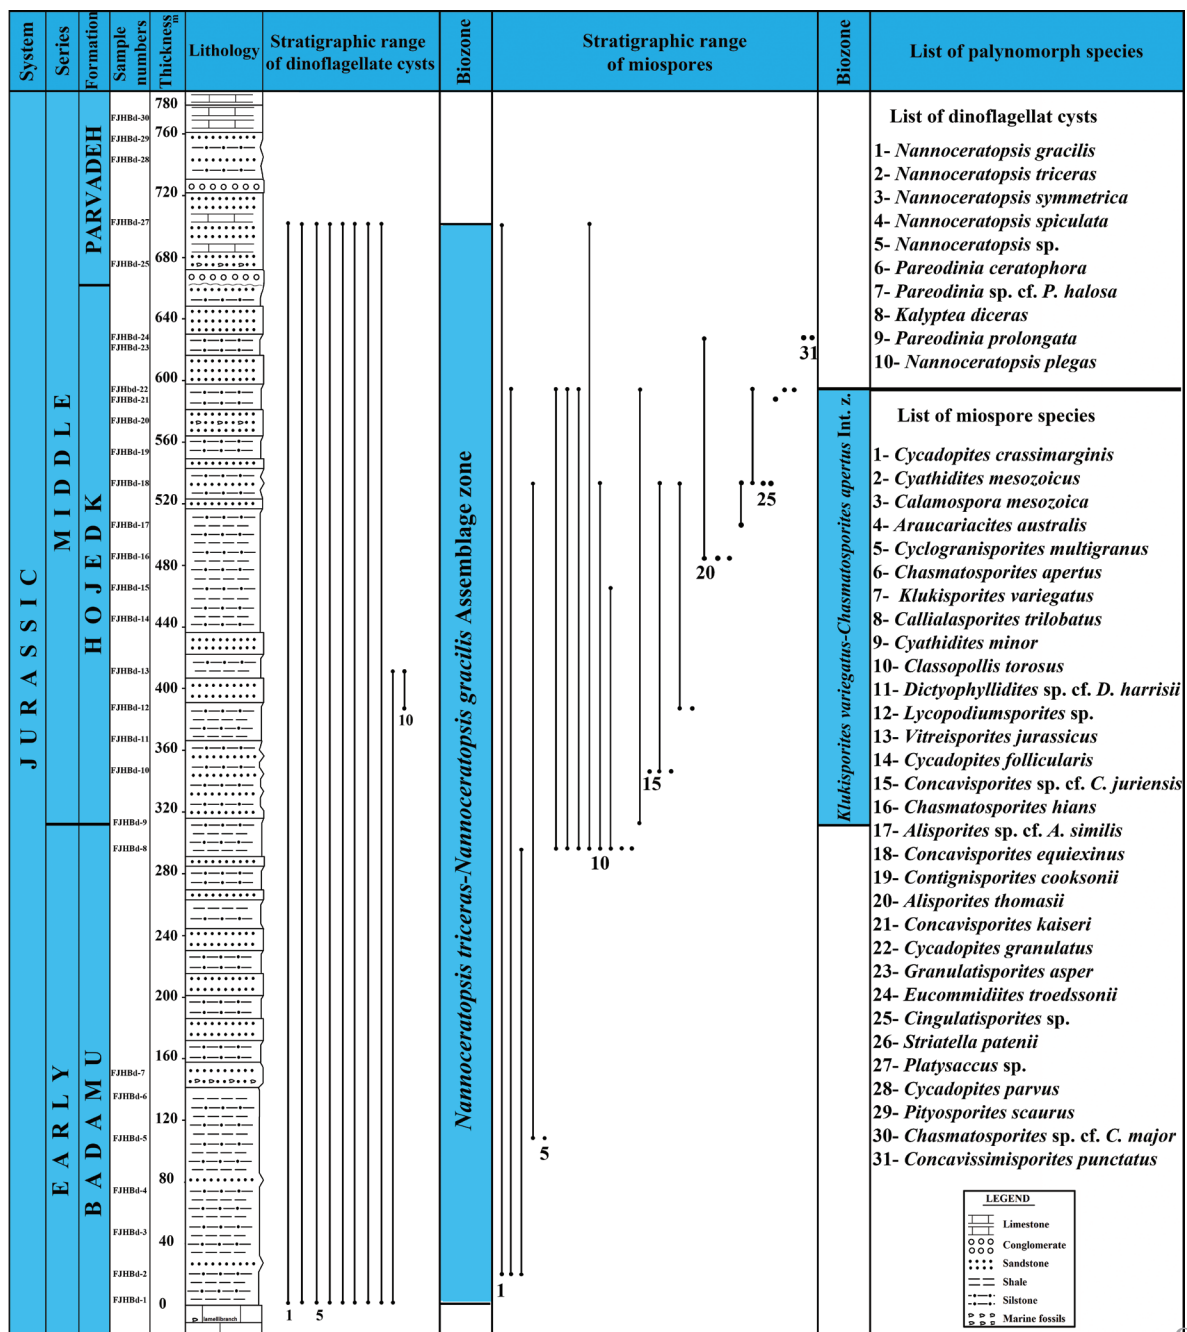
| System | Series | Formation | Sample numbers | Thickness m | Lithology | Stratigraphic range of dinoflagellate cysts | Biozone | Stratigraphic range of miospores | Biozone | List of palynomorph species |
|---|---|---|---|---|---|---|---|---|---|---|

J U R A S S I C

M I D D L E

E A R L Y

PARVADEH

H O J E D K

B A D A M U

FJHBd-30
FJHBd-29
FJHBd-28
FJHBd-27
FJHBd-25
FJHBd-24
FJHBd-23
FJHbd-22
FJHBd-21
FJHBd-20
FJHBd-19
FJHBd-18
FJHBd-17
FJHBd-16
FJHBd-15
FJHBd-14
FJHBd-13
FJHBd-12
FJHBd-11
FJHBd-10
FJHBd-9
FJHBd-8
FJHBd-7
FJHBd-6
FJHBd-5
FJHBd-4
FJHBd-3
FJHBd-2
FJHBd-1

780
760
720
680
640
600
560
520
480
440
400
360
320
280
240
200
160
120
80
40
0

lamellibranch

1 5 10

Nannoceratopsis triceras-Nannoceratopsis gracilis Assemblage zone

1 5 10 15 20 25 31

Klukisporites variegatus-Chasmatosporites apertus Int. z.

List of dinoflagellat cysts
1- Nannoceratopsis gracilis
2- Nannoceratopsis triceras
3- Nannoceratopsis symmetrica
4- Nannoceratopsis spiculata
5- Nannoceratopsis sp.
6- Pareodinia ceratophora
7- Pareodinia sp. cf. P. halosa
8- Kalyptea diceras
9- Pareodinia prolongata
10- Nannoceratopsis plegas

List of miospore species
1- Cycadopites crassimarginis
2- Cyathidites mesozoicus
3- Calamospora mesozoica
4- Araucariacites australis
5- Cyclogranisporites multigranus
6- Chasmatosporites apertus
7- Klukisporites variegatus
8- Callialasporites trilobatus
9- Cyathidites minor
10- Classopollis torosus
11- Dictyophyllidites sp. cf. D. harrisii
12- Lycopodiumsporites sp.
13- Vitreisporites jurassicus
14- Cycadopites follicularis
15- Concavisporites sp. cf. C. juriensis
16- Chasmatosporites hians
17- Alisporites sp. cf. A. similis
18- Concavisporites equiexinus
19- Contignisporites cooksonii
20- Alisporites thomasii
21- Concavisporites kaiseri
22- Cycadopites granulatus
23- Granulatisporites asper
24- Eucommiidiites troedssonii
25- Cingulatisporites sp.
26- Striatella patenii
27- Platysaccus sp.
28- Cycadopites parvus
29- Pityosporites scaurus
30- Chasmatosporites sp. cf. C. major
31- Concavissimisporites punctatus

LEGEND
Limestone
Conglomerate
Sandstone
Shale
Silstone
Marine fossils